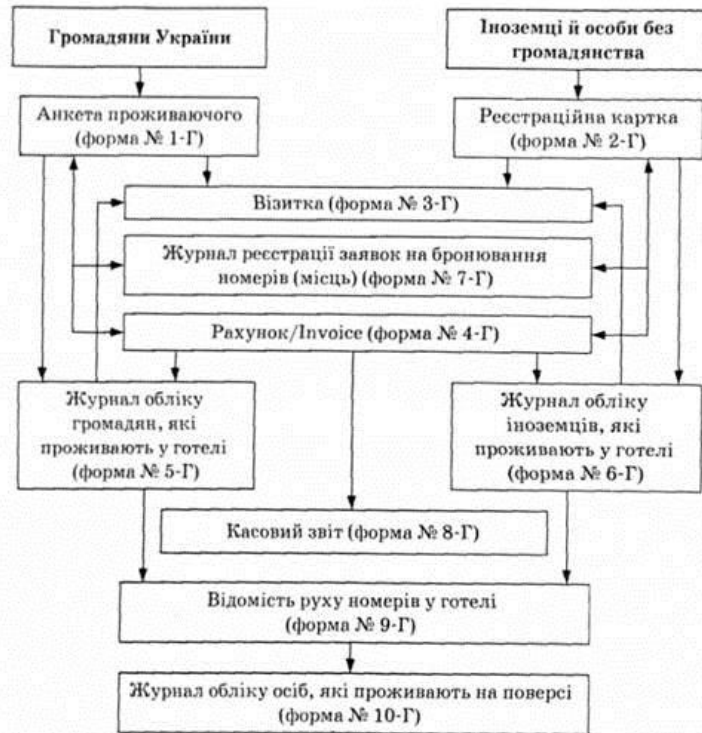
Громадяни України

Іноземці й особи без громадянства

Анкета проживаючого (форма № 1-Г)

Реєстраційна картка (форма № 2-Г)

Візитка (форма № 3-Г)

Журнал реєстрації заявок на бронювання номерів (місць) (форма № 7-Г)

Рахунок/Invoice (форма № 4-Г)

Журнал обліку громадян, які проживають у готелі (форма № 5-Г)

Журнал обліку іноземців, які проживають у готелі (форма № 6-Г)

Касовий звіт (форма № 8-Г)

Відомість руху номерів у готелі (форма № 9-Г)

Журнал обліку осіб, які проживають на поверсі (форма № 10-Г)